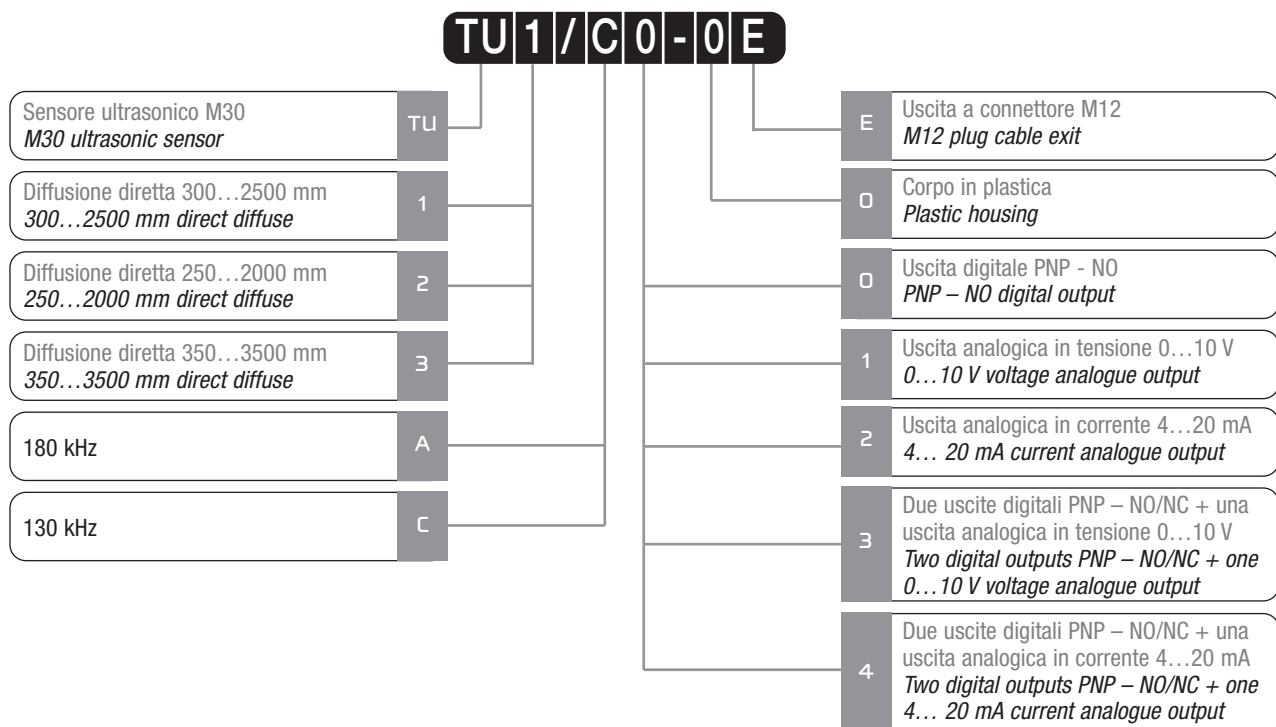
TU 1 / C 0 - 0 E

Sensore ultrasonico M30
*M30 ultrasonic sensor*
TU

Diffusione diretta 300…2500 mm
*300…2500 mm direct diffuse*
1

Diffusione diretta 250…2000 mm
*250…2000 mm direct diffuse*
2

Diffusione diretta 350…3500 mm
*350…3500 mm direct diffuse*
3

180 kHz
A

130 kHz
C

E
Uscita a connettore M12
*M12 plug cable exit*

0
Corpo in plastica
*Plastic housing*

0
Uscita digitale PNP - NO
*PNP – NO digital output*

1
Uscita analogica in tensione 0…10 V
*0…10 V voltage analogue output*

2
Uscita analogica in corrente 4…20 mA
*4… 20 mA current analogue output*

3
Due uscite digitali PNP – NO/NC + una uscita analogica in tensione 0…10 V
*Two digital outputs PNP – NO/NC + one 0…10 V voltage analogue output*

4
Due uscite digitali PNP – NO/NC + una uscita analogica in corrente 4…20 mA
*Two digital outputs PNP – NO/NC + one 4… 20 mA current analogue output*